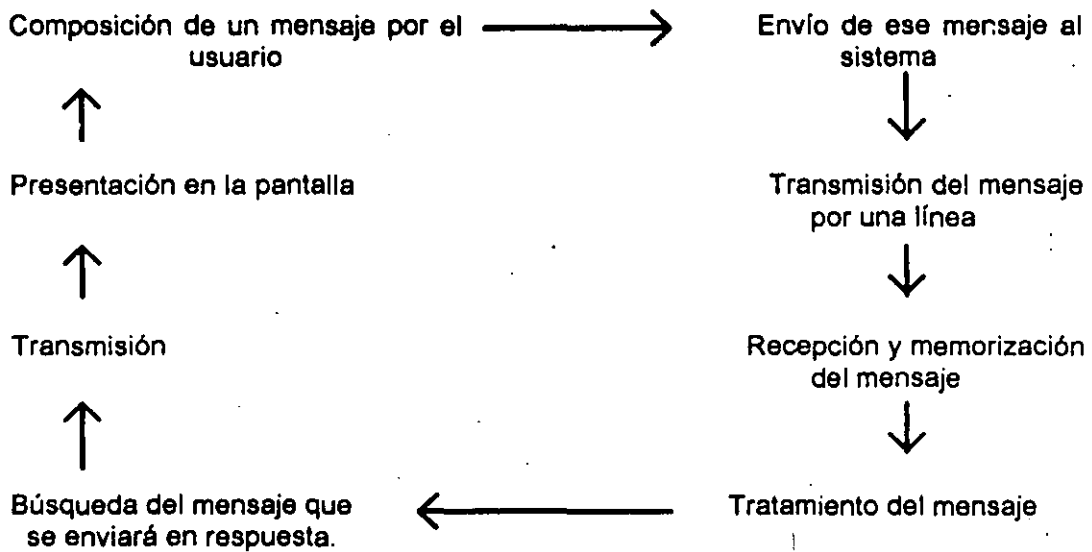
Composición de un mensaje por el usuario

Envío de ese mensaje al sistema

Transmisión del mensaje por una línea

Recepción y memorización del mensaje

Tratamiento del mensaje

Búsqueda del mensaje que se enviará en respuesta.

Transmisión

Presentación en la pantalla